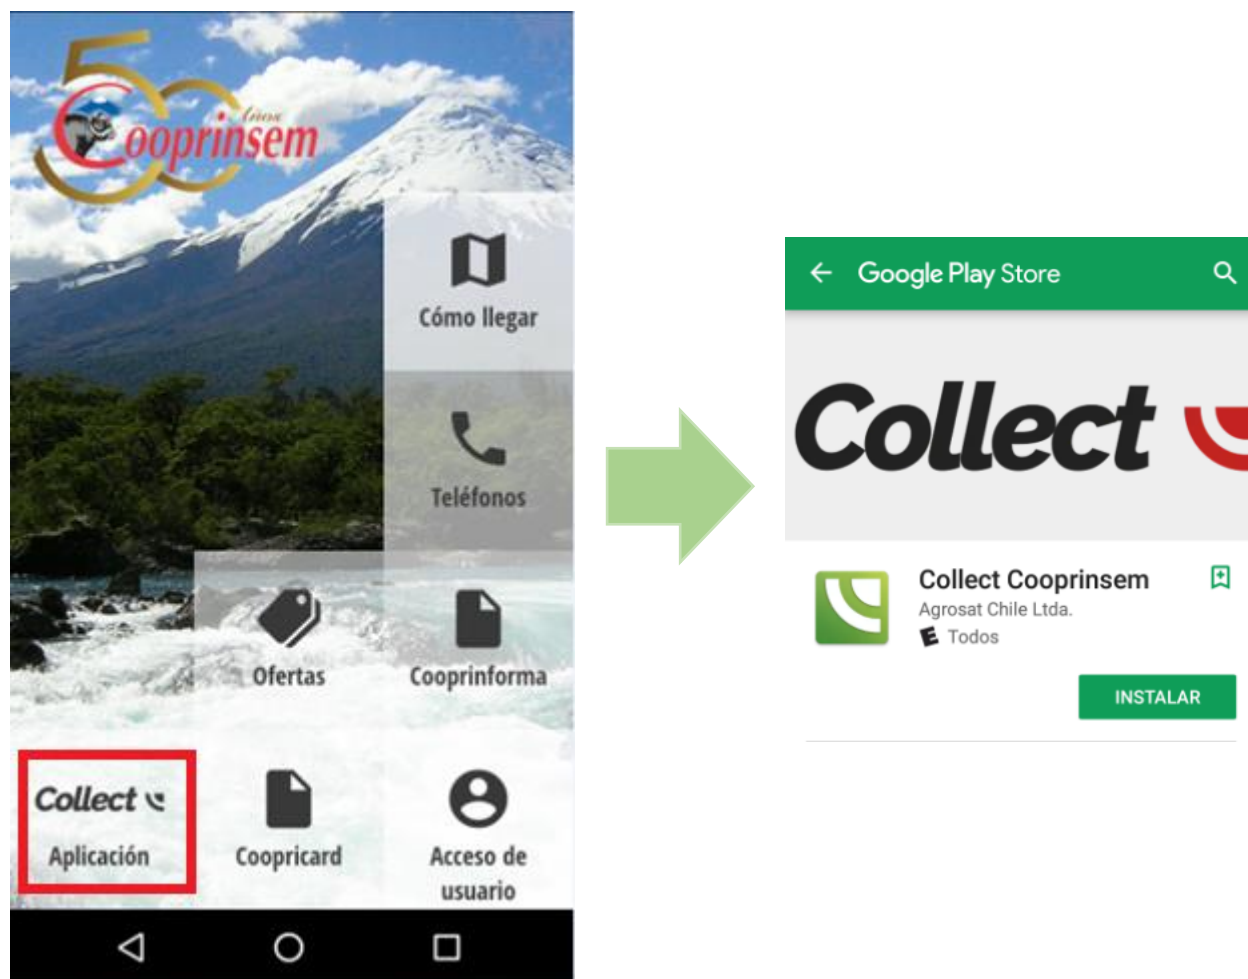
50 Años Cooprinsem

Cómo llegar

Teléfonos

Ofertas

Cooprinforma

Collect
Aplicación

Coopricard

Acceso de usuario

Google Play Store

Collect

Collect Cooprinsem
Agrosat Chile Ltda.
E Todos

INSTALAR